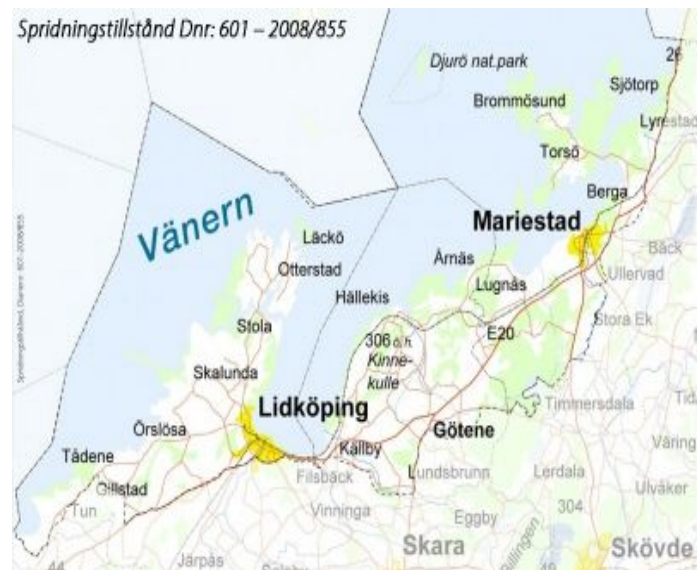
Spridningstillstånd Dnr: 601 – 2008/855

Djurö nat.park
26
Sjötorp
Brommösund
Lyrestad
Torsö
Berga
Vänern
Mariestad
Läckö
Årnäs
Bäck
Ullervad
Otterstad
Lugnås
Hällekis
Stora Ek
Stola
306 ö.h.
Kinnekulle
E20
Skalunda
Lidköping
Timmersdala
Tidan
Örslösa
Götene
Väring
Tådene
Källby
Filsbäck
Lundsbrunn
Lerdala
Ulvåker
Gillstad
Tun
Vinninga
304
Eggby
Billingen
Skara
Skövde
Järpås
44
Spridningstillstånd, Diarienr: 601-2008/855